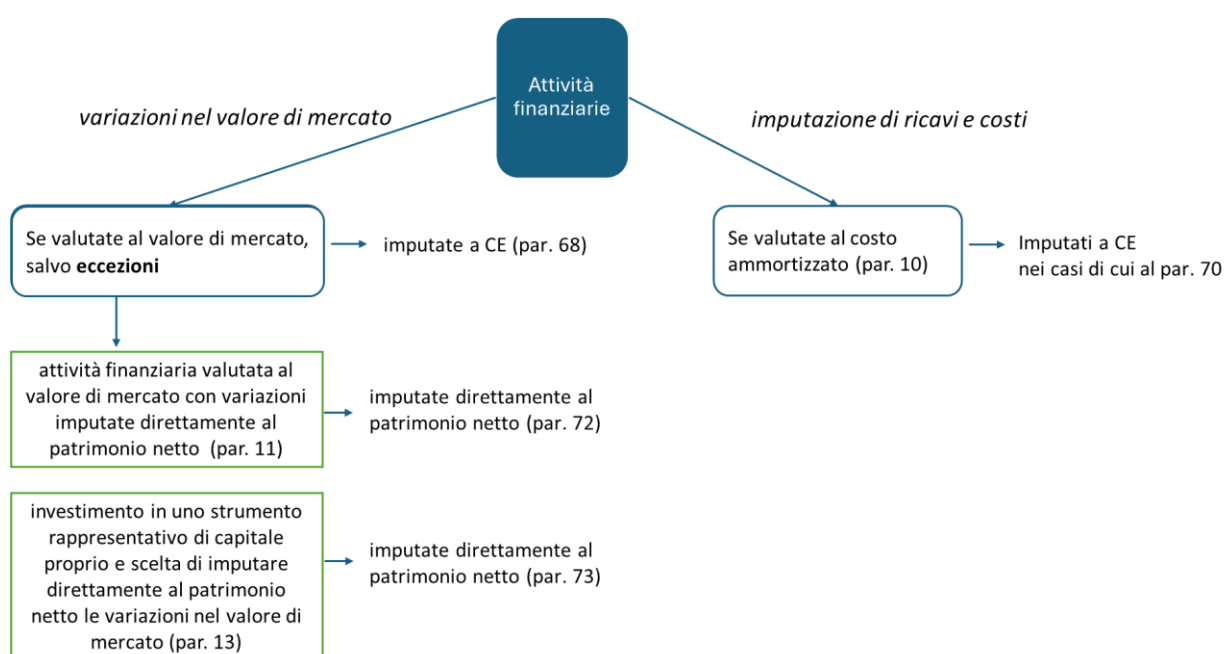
Attività finanziarie

variazioni nel valore di mercato

imputazione di ricavi e costi

Se valutate al valore di mercato, salvo **eccezioni**

imputate a CE (par. 68)

Se valutate al costo ammortizzato (par. 10)

Imputati a CE nei casi di cui al par. 70

attività finanziaria valutata al valore di mercato con variazioni imputate direttamente al patrimonio netto (par. 11)

imputate direttamente al patrimonio netto (par. 72)

investimento in uno strumento rappresentativo di capitale proprio e scelta di imputare direttamente al patrimonio netto le variazioni nel valore di mercato (par. 13)

imputate direttamente al patrimonio netto (par. 73)